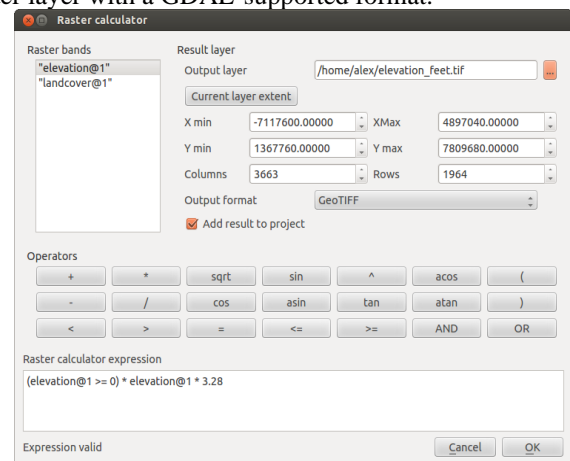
er layer with a GDAL supported format.

Raster calculator

Raster bands
"elevation@1"
"landcover@1"

Result layer
Output layer /home/alex/elevation_feet.tif ...
Current layer extent
X min -7117600.00000 XMax 4897040.00000
Y min 1367760.00000 Y max 7809680.00000
Columns 3663 Rows 1964
Output format GeoTIFF
Add result to project

Operators
+ * sqrt sin ^ acos (
- / cos asin tan atan )
< > = <= >= AND OR

Raster calculator expression
(elevation@1 >= 0) * elevation@1 * 3.28

Expression valid
Cancel OK